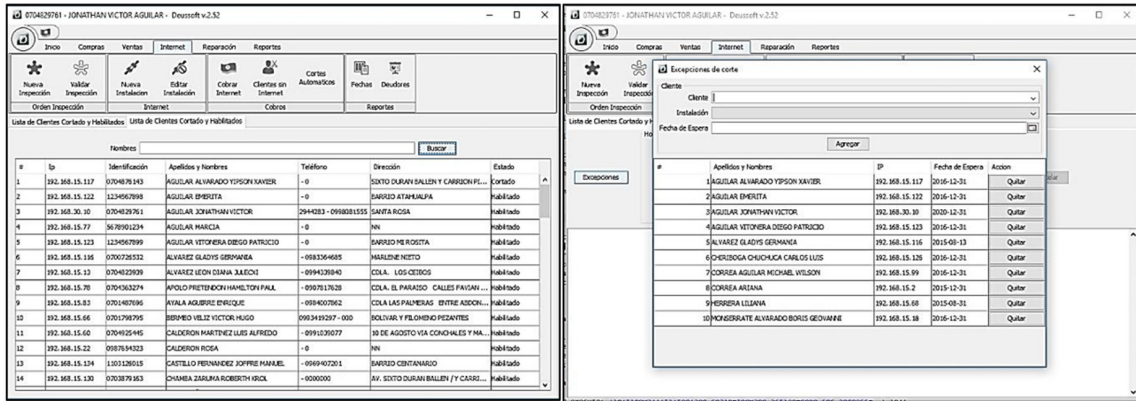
0704829761 - JONATHAN VICTOR AGUILAR - Deussoft v.2.52

Inicio Compras Ventas Internet Reparación Reportes

Nueva Inspección Validar Inspección
Orden Inspección
Nueva Instalacion Editar Instalación
Internet
Cobrar Internet Clientes sin Internet Cortes Automaticos
Cobros
Fechas Deudores
Reportes

Lista de Clientes Cortado y Habilitados Lista de Clientes Cortado y Habilitados

Nombres Buscar

| # | Ip | Identificación | Apellidos y Nombres | Teléfono | Dirección | Estado |
|---|---|---|---|---|---|---|
| 1 | 192.168.15.117 | 0704876143 | AGUILAR ALVARADO YIPSON XAVIER | -0 | SIXTO DURAN BALLEN Y CARRION PI... | Cortado |
| 2 | 192.168.15.122 | 1234567898 | AGUILAR EMERITA | -0 | BARRIO ATAHUALPA | Habilitado |
| 3 | 192.168.30.10 | 0704829761 | AGUILAR JONATHAN VICTOR | 2944283 - 0998081555 | SANTA ROSA | Habilitado |
| 4 | 192.168.15.77 | 5678901234 | AGUILAR MARCIA | -0 | NN | Habilitado |
| 5 | 192.168.15.123 | 1234567899 | AGUILAR VITONERA DIEGO PATRICIO | -0 | BARRIO MI ROSITA | Habilitado |
| 6 | 192.168.15.116 | 0700726532 | ALVAREZ GLADYS GERMANIA | -0983364685 | MARLENE NIETO | Habilitado |
| 7 | 192.168.15.13 | 0704829939 | ALVAREZ LEON DIANA JULECKI | -0994339840 | CDLA. LOS CEIBOS | Habilitado |
| 8 | 192.168.15.78 | 0704363274 | APOLO PRETENDON HAMILTON PAUL | -0907817628 | CDLA. EL PARAISO CALLES FAVIAN ... | Habilitado |
| 9 | 192.168.15.83 | 0701407696 | AYALA AGUIRRE ENRIQUE | -0984007862 | CDLA LAS PALMERAS ENTRE ADDON... | Habilitado |
| 10 | 192.168.15.66 | 0701798795 | BERMEO VELIZ VICTOR HUGO | 0993419297 - 000 | BOLIVAR Y FILOMENO PEZANTES | Habilitado |
| 11 | 192.168.15.60 | 0704925445 | CALDERON MARTINEZ LUIS ALFREDO | -0991039077 | 10 DE AGOSTO VIA CONCHALES Y MA... | Habilitado |
| 12 | 192.168.15.22 | 0987654323 | CALDERON ROSA | -0 | NN | Habilitado |
| 13 | 192.168.15.14 | 1103126015 | CASTILLO FERNANDEZ JOFFRE MANUEL | -0969407201 | BARRIO CENTANARIO | Habilitado |
| 14 | 192.168.15.130 | 0703879163 | CHAMBA ZARUMA ROBERTH KROL | -0000000 | AV. SIXTO DURAN BALLEN /Y CARRI... | Habilitado |

0704829761 - JONATHAN VICTOR AGUILAR - Deussoft v.2.52

Inicio Compras Ventas Internet Reparación Reportes

Nueva Inspección Validar Inspección
Orden Inspección
Lista de Clientes Cortado y H

Excepciones

Excepciones de corte

Cliente
Cliente
Instalación
Fecha de Espera
Agregar

| # | Apellidos y Nombres | IP | Fecha de Espera | Accion |
|---|---|---|---|---|
| 1 | AGUILAR ALVARADO YIPSON XAVIER | 192.168.15.117 | 2016-12-31 | Quitar |
| 2 | AGUILAR EMERITA | 192.168.15.122 | 2016-12-31 | Quitar |
| 3 | AGUILAR JONATHAN VICTOR | 192.168.30.10 | 2020-12-31 | Quitar |
| 4 | AGUILAR VITONERA DIEGO PATRICIO | 192.168.15.123 | 2016-12-31 | Quitar |
| 5 | ALVAREZ GLADYS GERMANIA | 192.168.15.116 | 2015-08-13 | Quitar |
| 6 | CHERIBOGA CHUCHUCA CARLOS LUIS | 192.168.15.126 | 2016-12-31 | Quitar |
| 7 | CORREA AGUILAR MICHAEL WILSON | 192.168.15.99 | 2016-12-31 | Quitar |
| 8 | CORREA ARIANA | 192.168.15.2 | 2015-12-31 | Quitar |
| 9 | HERRERA LILIANA | 192.168.15.68 | 2015-08-31 | Quitar |
| 10 | MONSERRATE ALVARADO BORIS GEOVANNI | 192.168.15.18 | 2016-12-31 | Quitar |